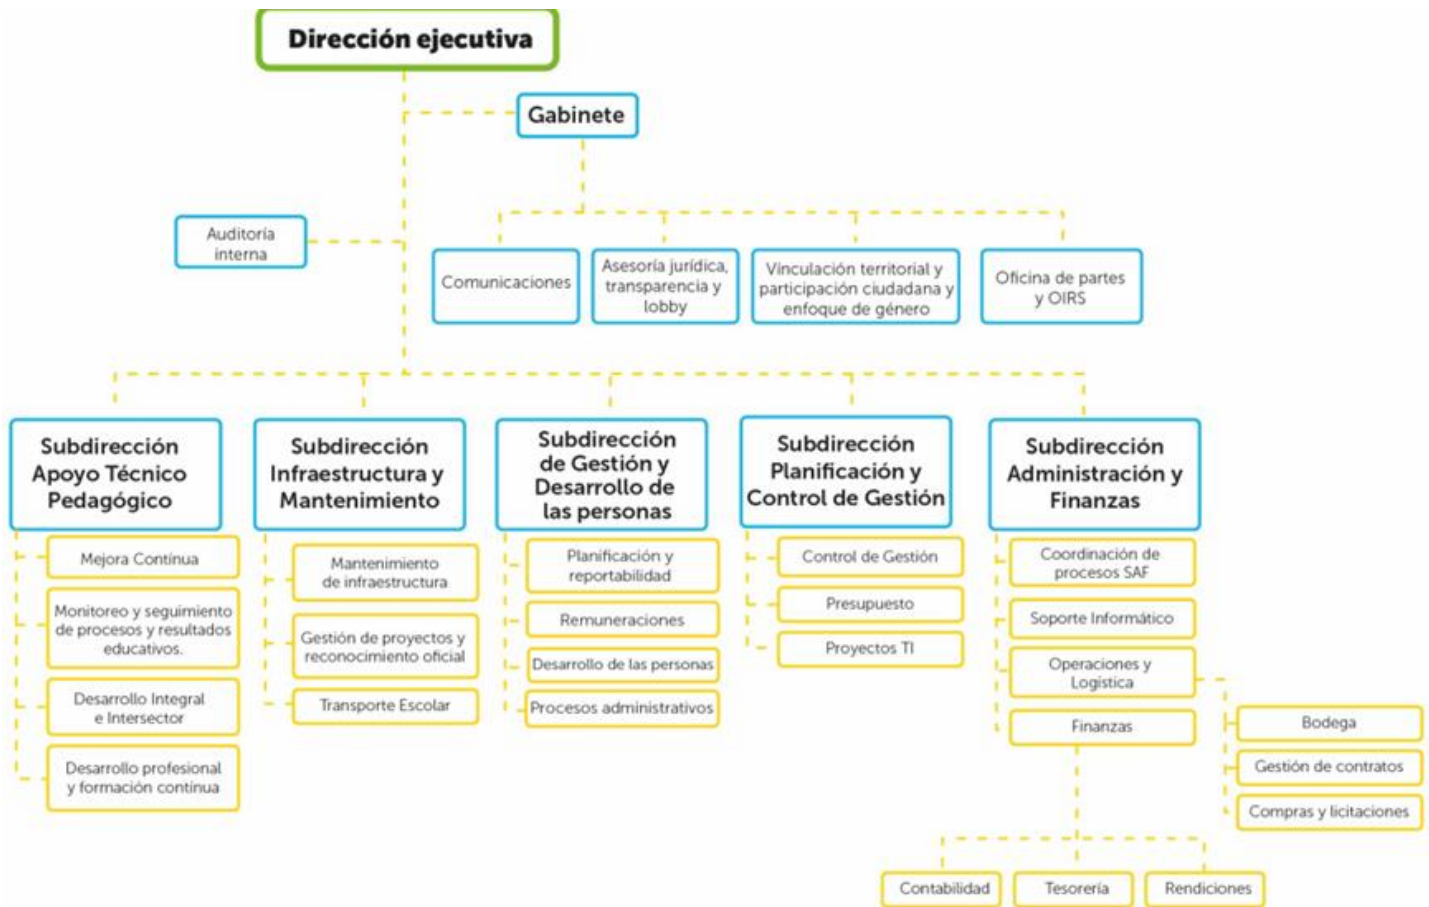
Dirección ejecutiva

Gabinete

Auditoría interna

Comunicaciones

Asesoría jurídica, transparencia y lobby

Vinculación territorial y participación ciudadana y enfoque de género

Oficina de partes y OIRS

Subdirección Apoyo Técnico Pedagógico

Mejora Continua

Monitoreo y seguimiento de procesos y resultados educativos.

Desarrollo Integral e Intersector

Desarrollo profesional y formación continua

Subdirección Infraestructura y Mantenimiento

Mantenimiento de infraestructura

Gestión de proyectos y reconocimiento oficial

Transporte Escolar

Subdirección de Gestión y Desarrollo de las personas

Planificación y reportabilidad

Remuneraciones

Desarrollo de las personas

Procesos administrativos

Subdirección Planificación y Control de Gestión

Control de Gestión

Presupuesto

Proyectos TI

Subdirección Administración y Finanzas

Coordinación de procesos SAF

Soporte Informático

Operaciones y Logística

Finanzas

Bodega

Gestión de contratos

Compras y licitaciones

Contabilidad

Tesorería

Rendiciones